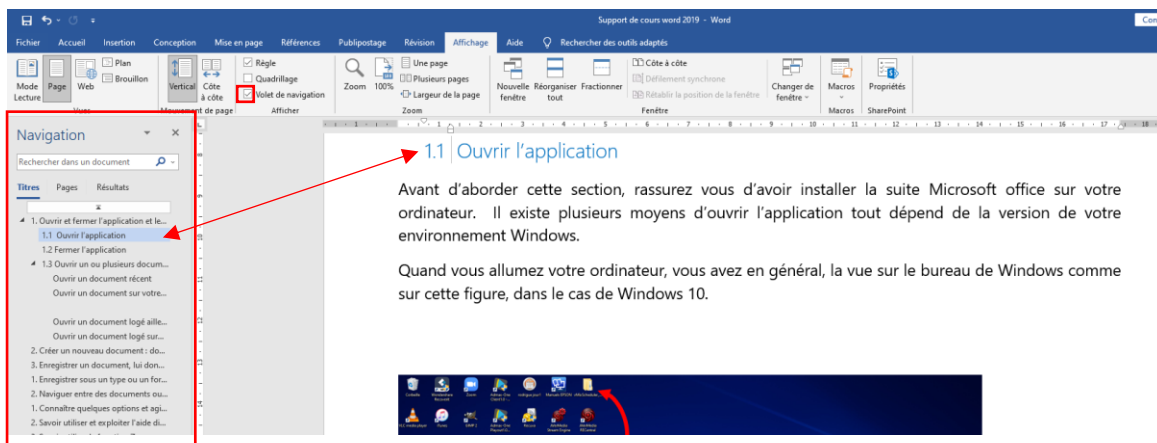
Support de cours word 2019 - Word

Con

Fichier Accueil Insertion Conception Mise en page Références Publipostage Révision Affichage Aide Rechercher des outils adaptés

Mode Lecture Page Web Plan Brouillon Vues Vertical Côte à côte Mouvement de page Règle Quadrillage Volet de navigation Afficher Zoom 100% Une page Plusieurs pages Largeur de la page Zoom Nouvelle fenêtre Réorganiser tout Fractionner Côte à côte Défilement synchrone Rétablir la position de la fenêtre Fenêtre Changer de fenêtre Macros Macros Propriétés SharePoint

Navigation

Rechercher dans un document

Titres Pages Résultats

1. Ouvrir et fermer l'application et le...
1.1 Ouvrir l'application
1.2 Fermer l'application
1.3 Ouvrir un ou plusieurs docum...
Ouvrir un document récent
Ouvrir un document sur votre...
Ouvrir un document logé aille...
Ouvrir un document logé sur...
2. Créer un nouveau document : do...
3. Enregistrer un document, lui don...
1. Enregistrer sous un type ou un for...
2. Naviguer entre des documents ou...
1. Connaître quelques options et agi...
2. Savoir utiliser et exploiter l'aide di...

1.1 Ouvrir l'application

Avant d'aborder cette section, rassurez vous d'avoir installer la suite Microsoft office sur votre ordinateur. Il existe plusieurs moyens d'ouvrir l'application tout dépend de la version de votre environnement Windows.

Quand vous allumez votre ordinateur, vous avez en général, la vue sur le bureau de Windows comme sur cette figure, dans le cas de Windows 10.